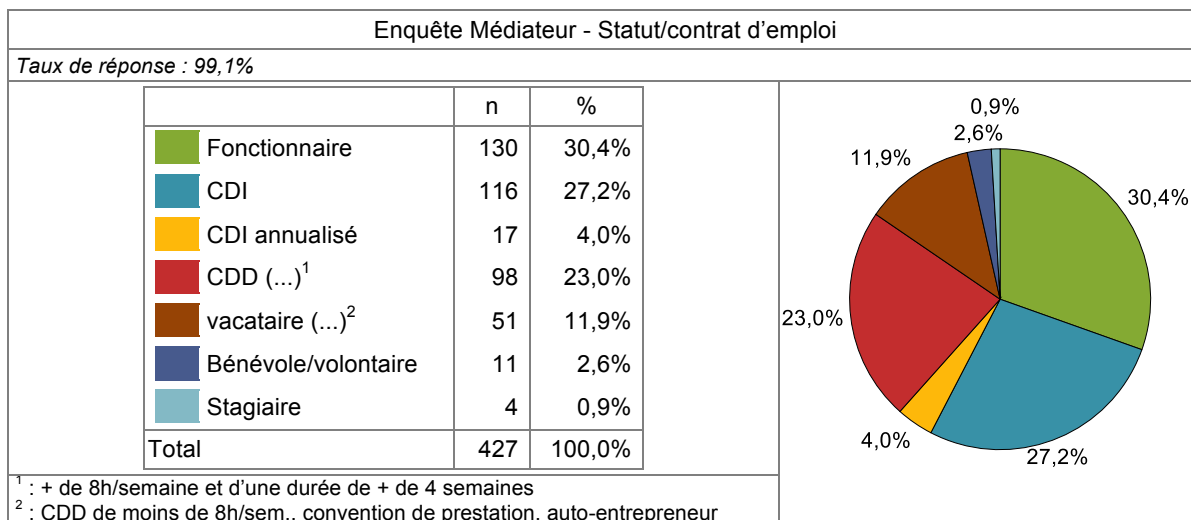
Enquête Médiateur - Statut/contrat d'emploi

*Taux de réponse : 99,1%*

| | n | % |
|---|---|---|
| Fonctionnaire | 130 | 30,4% |
| CDI | 116 | 27,2% |
| CDI annualisé | 17 | 4,0% |
| CDD (...)$^1$ | 98 | 23,0% |
| vacataire (...)$^2$ | 51 | 11,9% |
| Bénévole/volontaire | 11 | 2,6% |
| Stagiaire | 4 | 0,9% |
| Total | 427 | 100,0% |

0,9%
2,6%
11,9%
30,4%
23,0%
4,0%
27,2%

$^1$ : + de 8h/semaine et d'une durée de + de 4 semaines
$^2$ : CDD de moins de 8h/sem., convention de prestation, auto-entrepreneur